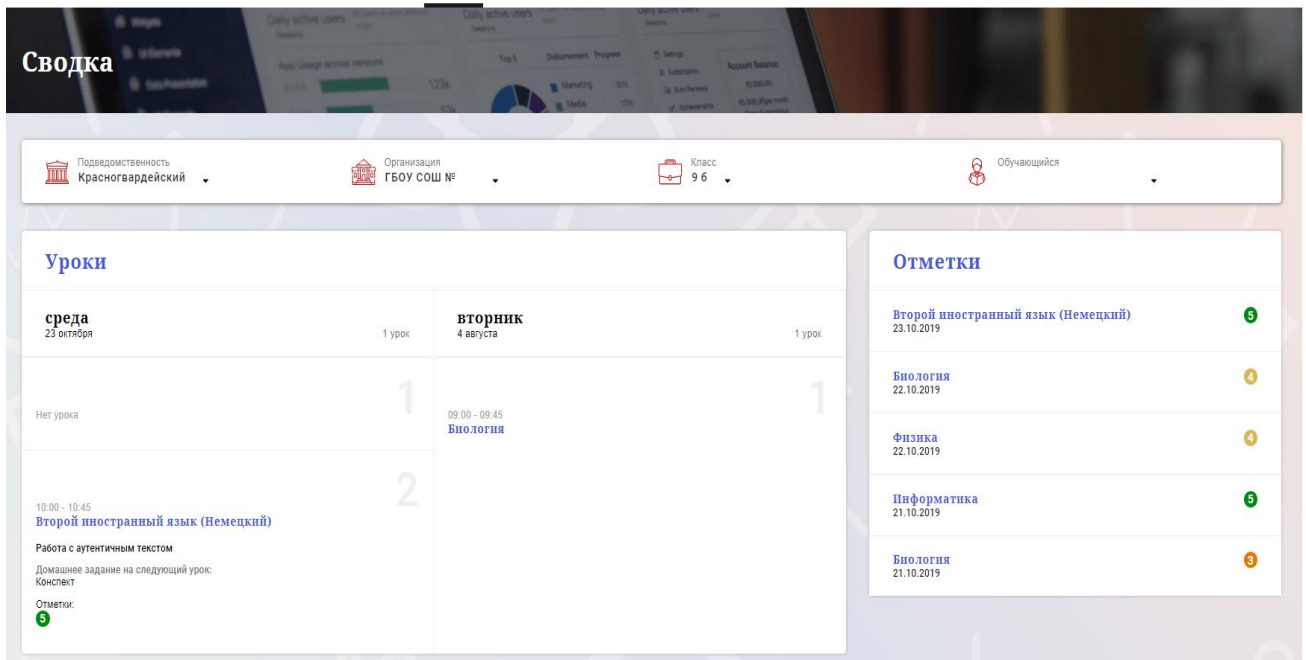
Сводка

Подведомственность
Красногвардейский

Организация
ГБОУ СОШ №

Класс
9 б

Обучающийся

Уроки

среда
23 октября
1 урок

вторник
4 августа
1 урок

1
Нет урока

1
09:00 - 09:45
Биология

2
10:00 - 10:45
Второй иностранный язык (Немецкий)
Работа с аутентичным текстом
Домашнее задание на следующий урок:
Конспект
Отметки:
5

Отметки

Второй иностранный язык (Немецкий)
23.10.2019
5

Биология
22.10.2019
4

Физика
22.10.2019
4

Информатика
21.10.2019
5

Биология
21.10.2019
3